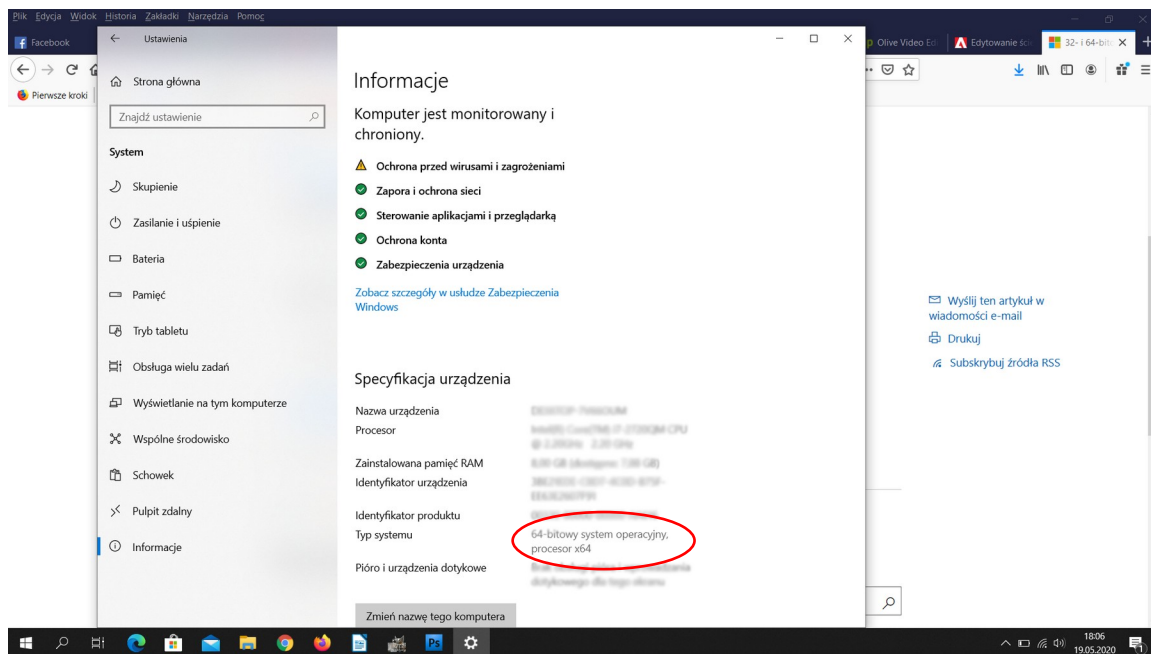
Plik Edycja Widok Historia Zakładki Narzędzia Pomoc

Facebook
Pierwsze kroki
Olive Video Ed
Edytowanie
32- i 64-bito

Ustawienia

Strona główna

Znajdź ustawienie

System

Skupienie

Zasilanie i uśpienie

Bateria

Pamięć

Tryb tabletu

Obsługa wielu zadań

Wyświetlanie na tym komputerze

Wspólne środowisko

Schowek

Pulpit zdalny

Informacje

Informacje

Komputer jest monitorowany i chroniony.

Ochrona przed wirusami i zagrożeniami

Zapora i ochrona sieci

Sterowanie aplikacjami i przeglądarką

Ochrona konta

Zabezpieczenia urządzenia

Zobacz szczegóły w usłudze Zabezpieczenia Windows

Specyfikacja urządzenia

Nazwa urządzenia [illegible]
Procesor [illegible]
Zainstalowana pamięć RAM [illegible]
Identyfikator urządzenia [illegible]
Identyfikator produktu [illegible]
Typ systemu 64-bitowy system operacyjny, procesor x64
Pióro i urządzenia dotykowe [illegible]

Zmień nazwę tego komputera

Wyślij ten artykuł w wiadomości e-mail

Drukuj

Subskrybuj źródła RSS

18:06
19.05.2020